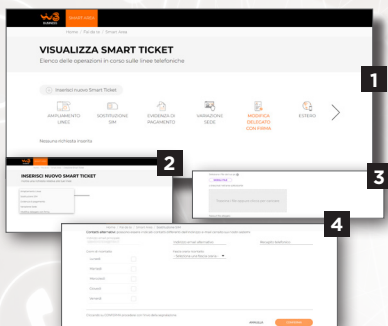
SMART DESK

Home | Fai da te | Smart desk

VISUALIZZA SMART TICKET

Elenco delle operazioni in corso sulle linee telefoniche

Inserisci nuovo Smart Ticket

AMPLIAMENTO LINEE

SOSTITUZIONE SIM

EVIDENZA DI PAGAMENTO

VARIAZIONE SEDE

MODIFICA DELEGATO CON FIRMA

ESTERO

Nessuna richiesta inserita

1

INSERISCI NUOVO SMART TICKET

2

3

4

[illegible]

Lunedì

Martedì

Mercoledì

Giovedì

Venerdì

ANNULLA